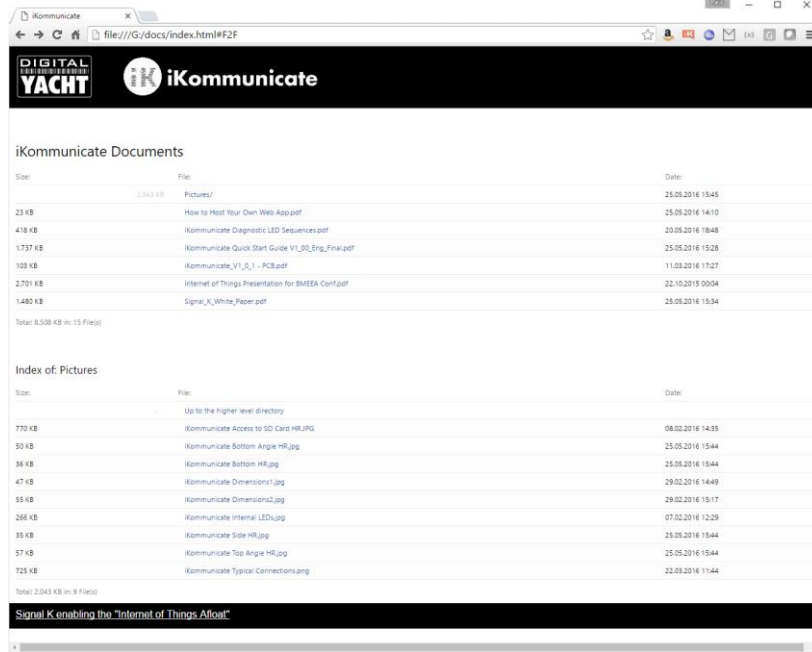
iKommunicate ×

file:///G:/docs/index.html#F2F

DIGITAL YACHT

iK iKommunicate

iKommunicate Documents

| Size: | File: | Date: |
|---|---|---|
| 2.043 KB | Pictures/ | 25.05.2016 15:45 |
| 23 KB | How to Host Your Own Web App.pdf | 25.05.2016 14:10 |
| 418 KB | iKommunicate Diagnostic LED Sequences.pdf | 20.05.2016 18:48 |
| 1.737 KB | iKommunicate Quick Start Guide V1_00_Eng_Final.pdf | 25.05.2016 15:28 |
| 103 KB | iKommunicate_V1_0_1 - PCB.pdf | 11.03.2016 17:27 |
| 2.701 KB | Internet of Things Presentation for BMEEA Conf.pdf | 22.10.2015 00:04 |
| 1.480 KB | Signal_K_White_Paper.pdf | 25.05.2016 15:34 |

Total: 8.508 KB in: 15 File(s)

Index of: Pictures

| Size: | File: | Date: |
|---|---|---|
| .. | Up to the higher level directory | |
| 770 KB | iKommunicate Access to SD Card HR.JPG | 08.02.2016 14:35 |
| 50 KB | iKommunicate Bottom Angle HR.jpg | 25.05.2016 15:44 |
| 36 KB | iKommunicate Bottom HR.jpg | 25.05.2016 15:44 |
| 47 KB | iKommunicate Dimensions1.jpg | 29.02.2016 14:49 |
| 55 KB | iKommunicate Dimensions2.jpg | 29.02.2016 15:17 |
| 266 KB | iKommunicate Internal LEDs.jpg | 07.02.2016 12:29 |
| 35 KB | iKommunicate Side HR.jpg | 25.05.2016 15:44 |
| 57 KB | iKommunicate Top Angle HR.jpg | 25.05.2016 15:44 |
| 725 KB | iKommunicate Typical Connections.png | 22.03.2016 11:44 |

Total: 2.043 KB in: 9 File(s)

Signal K enabling the "Internet of Things Afloat"